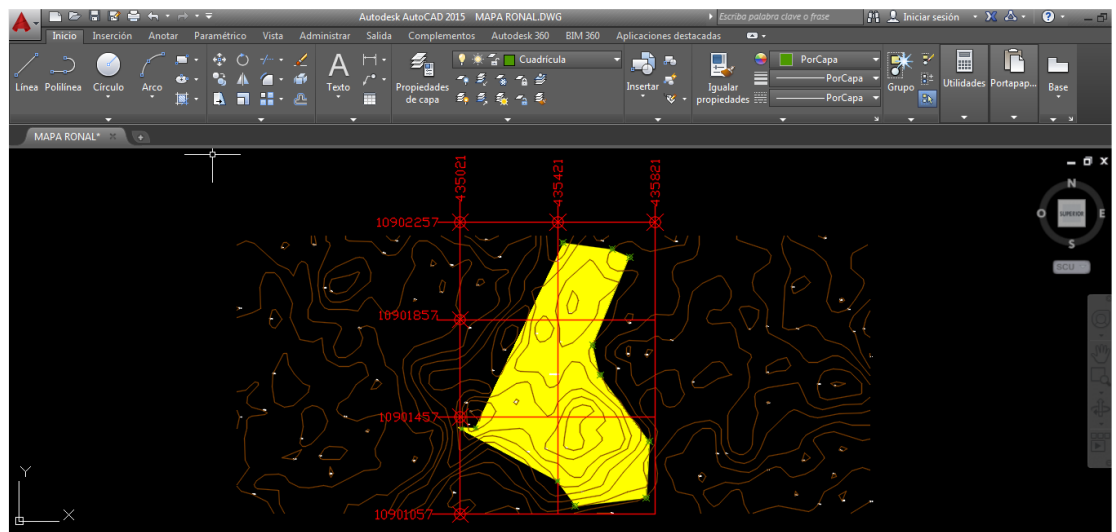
Autodesk AutoCAD 2015 MAPA RONAL.DWG
Escriba palabra clave o frase
Iniciar sesión
Inicio Inserción Anotar Paramétrico Vista Administrar Salida Complementos Autodesk 360 BIM 360 Aplicaciones destacadas
Línea Polilínea Círculo Arco
Texto
Propiedades de capa
Cuadrícula
Insertar
Igualar propiedades
PorCapa
PorCapa
PorCapa
Grupo
Utilidades
Portapap...
Base
MAPA RONAL*
435021
435421
435821
10902257
10901857
10901457
10901057
N
O
E
S
SUPERIOR
SCU
Y
X